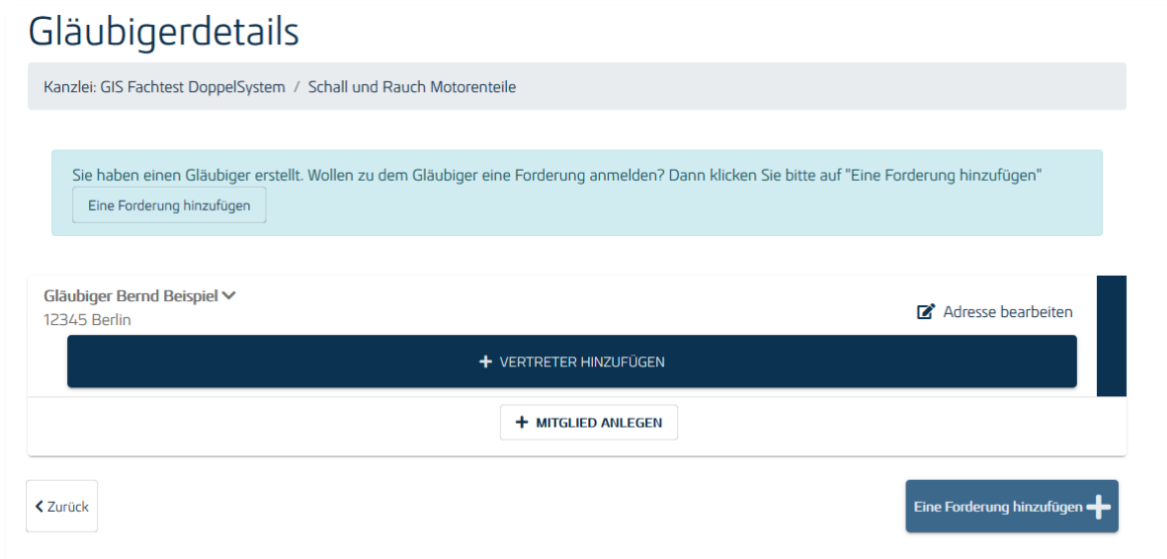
Gläubigerdetails

Kanzlei: GIS Fachtest DoppelSystem / Schall und Rauch Motorenteile

Sie haben einen Gläubiger erstellt. Wollen zu dem Gläubiger eine Forderung anmelden? Dann klicken Sie bitte auf "Eine Forderung hinzufügen"

Eine Forderung hinzufügen

Gläubiger Bernd Beispiel
12345 Berlin

Adresse bearbeiten

+ VERTRETER HINZUFÜGEN

+ MITGLIED ANLEGEN

< Zurück

Eine Forderung hinzufügen +